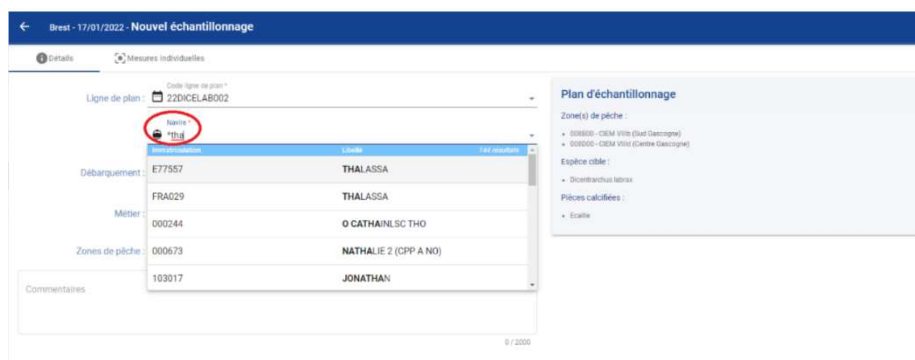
← Brest - 17/01/2022 - Nouvel échantillonnage

Détails
Mesures individuelles

Ligne de plan :
Code ligne de plan *
22DICELAB002

Navire *
*tha

Débarquement :

Métier :

Zones de pêche :

Commentaires

| Immatriculation | Libellé | 144 résultats |
|---|---|---|
| E77557 | THALASSA | |
| FRA029 | THALASSA | |
| 000244 | O CATHAINLSC THO | |
| 000673 | NATHALIE 2 (CPP A NO) | |
| 103017 | JONATHAN | |

0 / 2000

Plan d'échantillonnage

Zone(s) de pêche :
- 008B00 - CIEM VIIIb (Sud Gascogne)
- 008D00 - CIEM VIIId (Centre Gascogne)

Espèce cible :
- Dicentrarchus labrax

Pièces calcifiées :
- Ecaille